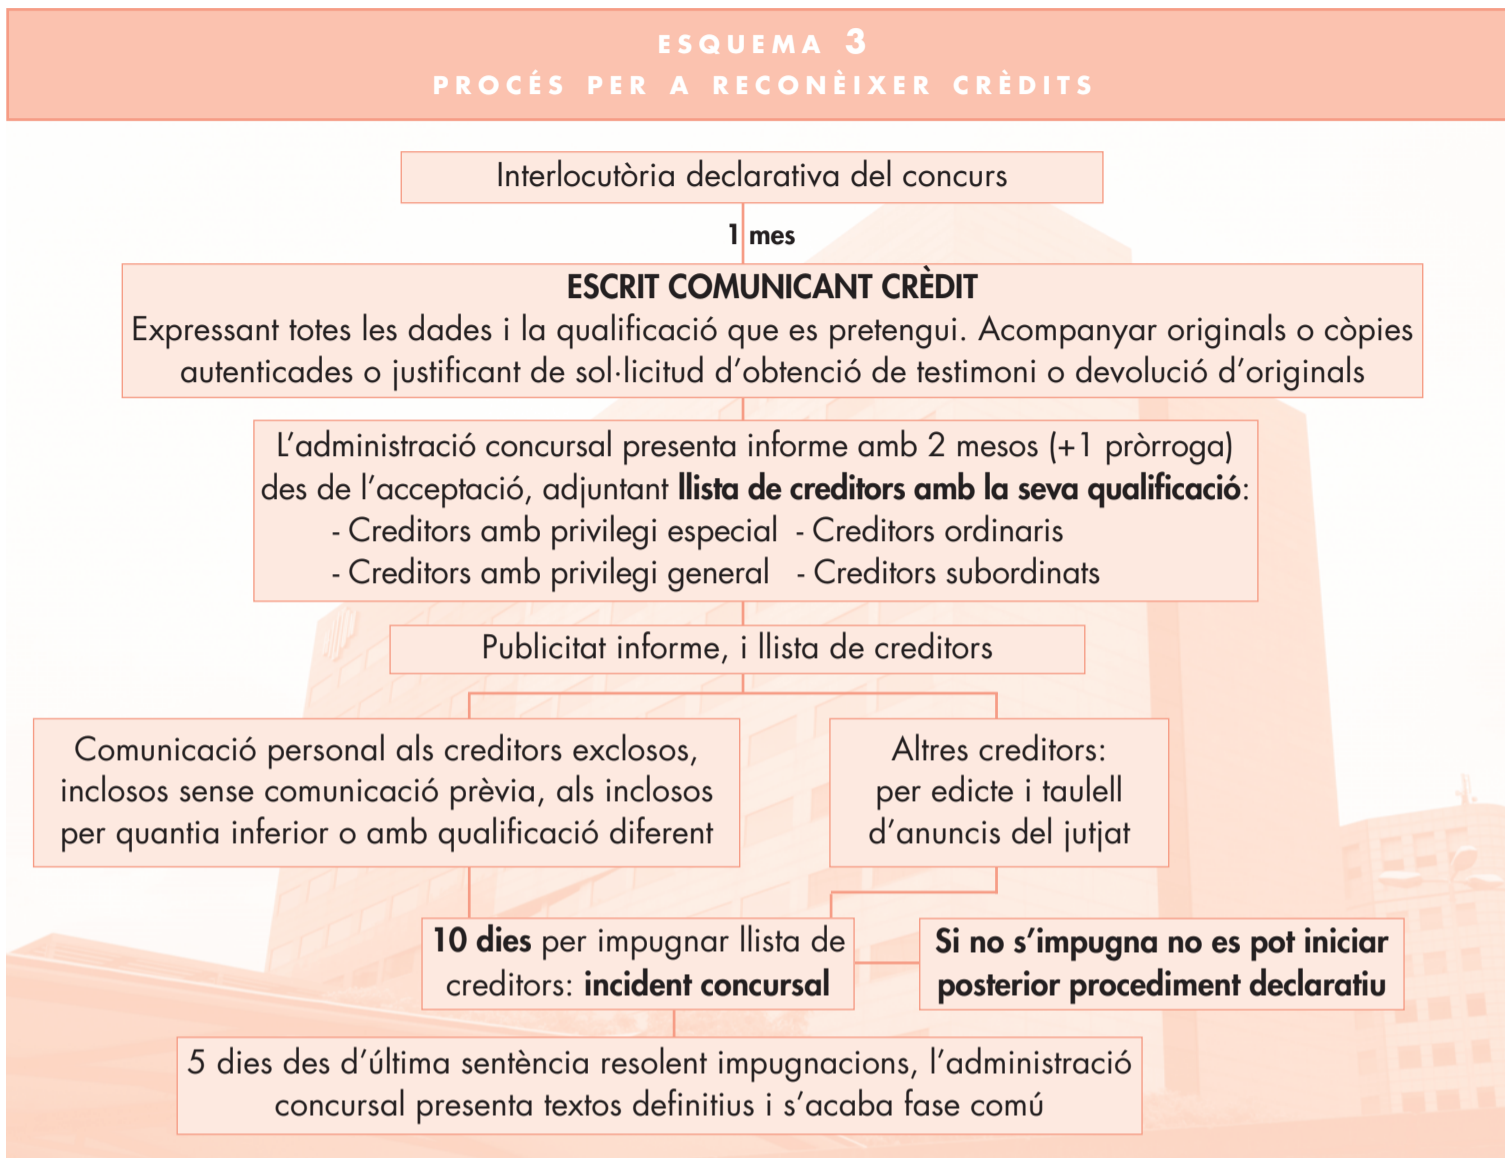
ESQUEMA 3
PROCÉS PER A RECONÈIXER CRÈDITS

Interlocutòria declarativa del concurs

1 mes

ESCRIT COMUNICANT CRÈDIT
Expressant totes les dades i la qualificació que es pretengui. Acompanyar originals o còpies autenticades o justificant de sol·licitud d'obtenció de testimoni o devolució d'originals

L'administració concursal presenta informe amb 2 mesos (+1 pròrroga) des de l'acceptació, adjuntant **llista de creditors amb la seva qualificació**:
- Creditors amb privilegi especial - Creditors ordinaris
- Creditors amb privilegi general - Creditors subordinats

Publicitat informe, i llista de creditors

Comunicació personal als creditors exclosos, inclosos sense comunicació prèvia, als inclosos per quantia inferior o amb qualificació diferent

Altres creditors: per edicte i taulell d'anuncis del jutjat

**10 dies** per impugnar llista de creditors: **incident concursal**

**Si no s'impugna no es pot iniciar posterior procediment declaratiu**

5 dies des d'última sentència resolent impugnacions, l'administració concursal presenta textos definitius i s'acaba fase comú